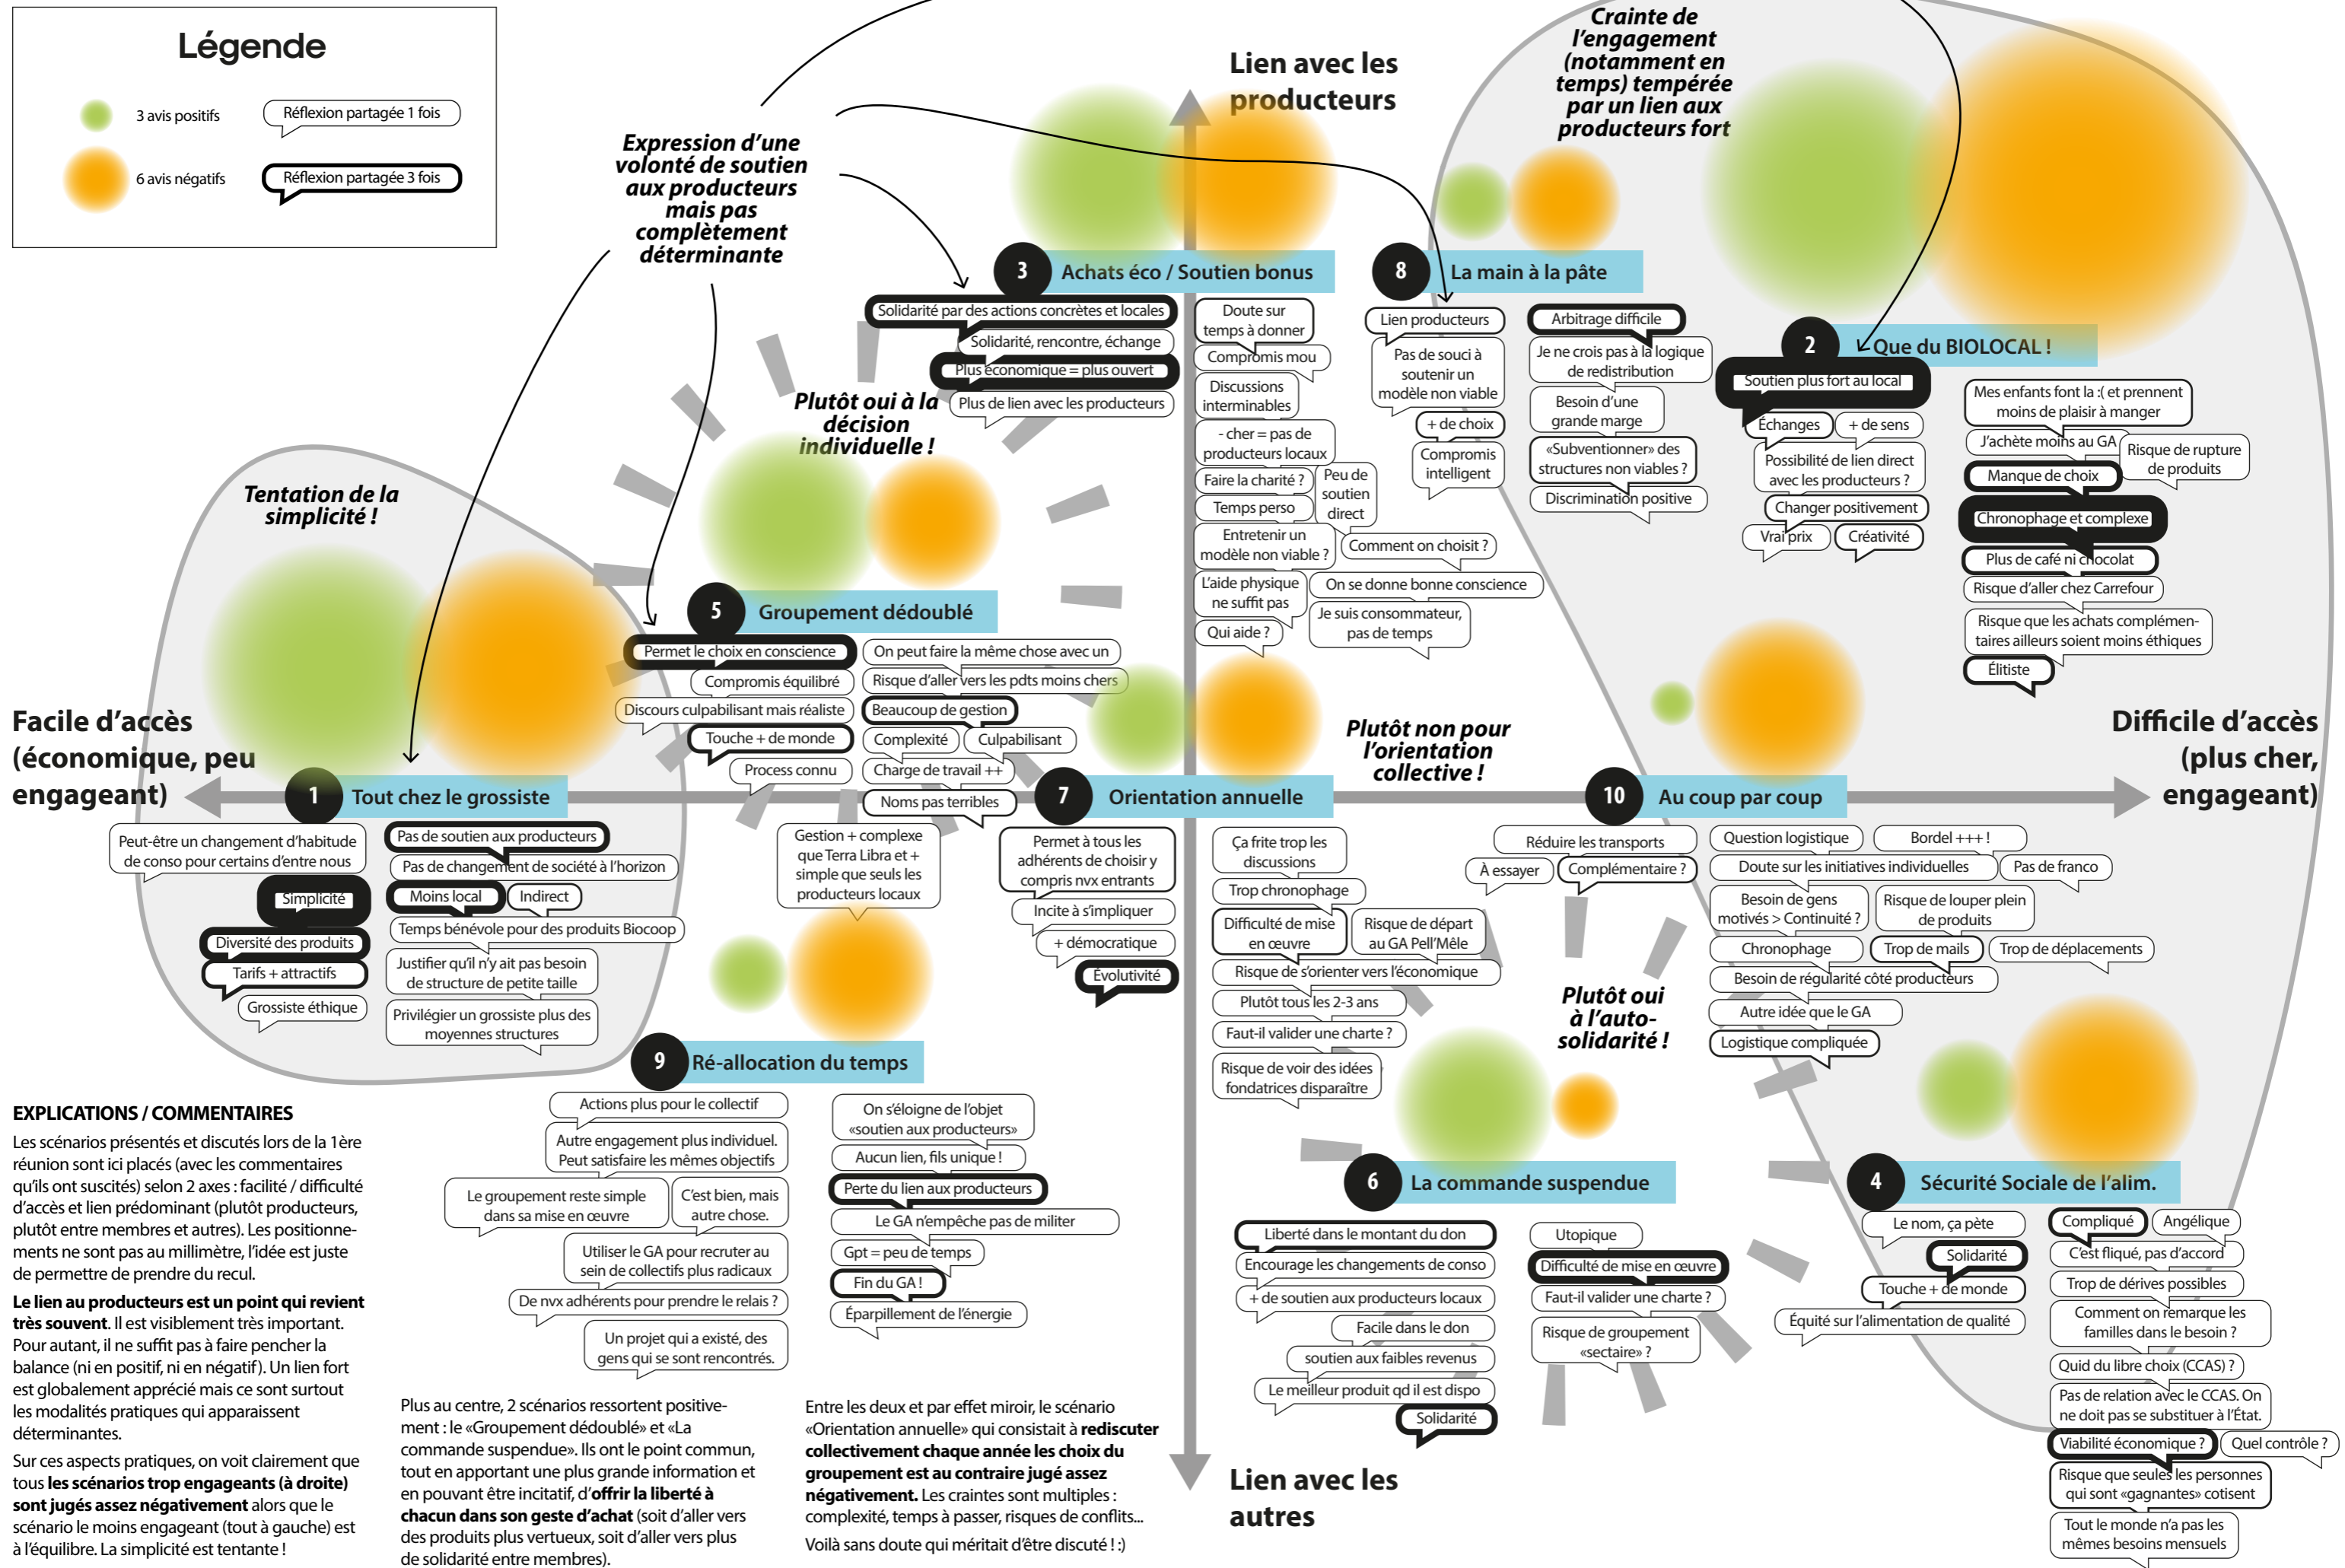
Légende

3 avis positifs
Réflexion partagée 1 fois

6 avis négatifs
Réflexion partagée 3 fois

Expression d'une volonté de soutien aux producteurs mais pas complètement déterminante

Lien avec les producteurs

Crainte de l'engagement (notamment en temps) tempérée par un lien aux producteurs fort

3 Achats éco / Soutien bonus
Solidarité par des actions concrètes et locales
Solidarité, rencontre, échange
Plus économique = plus ouvert
Plus de lien avec les producteurs
Doute sur temps à donner
Compromis mou
Discussions interminables
- cher = pas de producteurs locaux
Faire la charité ?
Peu de soutien direct
Temps perso
Entretenir un modèle non viable ?
L'aide physique ne suffit pas
Qui aide ?

8 La main à la pâte
Lien producteurs
Pas de souci à soutenir un modèle non viable
+ de choix
Compromis intelligent
Arbitrage difficile
Je ne crois pas à la logique de redistribution
Besoin d'une grande marge
«Subventionner» des structures non viables ?
Discrimination positive
Comment on choisit ?
On se donne bonne conscience
Je suis consommateur, pas de temps

2 Que du BIOLOCAL !
Soutien plus fort au local
Échanges
+ de sens
Possibilité de lien direct avec les producteurs ?
Changer positivement
Vrai prix
Créativité
Mes enfants font la :( et prennent moins de plaisir à manger
J'achète moins au GA
Risque de rupture de produits
Manque de choix
Chronophage et complexe
Plus de café ni chocolat
Risque d'aller chez Carrefour
Risque que les achats complémentaires ailleurs soient moins éthiques
Élitiste

Plutôt oui à la décision individuelle !

Tentation de la simplicité !

5 Groupement dédoublé
Permet le choix en conscience
Compromis équilibré
Discours culpabilisant mais réaliste
Touche + de monde
Process connu
On peut faire la même chose avec un
Risque d'aller vers les pdts moins chers
Beaucoup de gestion
Complexité
Culpabilisant
Charge de travail ++
Noms pas terribles

Facile d'accès (économique, peu engageant)

Difficile d'accès (plus cher, engageant)

Plutôt non pour l'orientation collective !

1 Tout chez le grossiste
Peut-être un changement d'habitude de conso pour certains d'entre nous
Simplicité
Diversité des produits
Tarifs + attractifs
Grossiste éthique
Pas de soutien aux producteurs
Pas de changement de société à l'horizon
Moins local
Indirect
Temps bénévole pour des produits Biocoop
Justifier qu'il n'y ait pas besoin de structure de petite taille
Privilégier un grossiste plus des moyennes structures

Gestion + complexe que Terra Libra et + simple que seuls les producteurs locaux

7 Orientation annuelle
Permet à tous les adhérents de choisir y compris nvx entrants
Incite à s'impliquer
+ démocratique
Évolutivité
Ça frite trop les discussions
Trop chronophage
Difficulté de mise en œuvre
Risque de départ au GA Pell'Mêle
Risque de s'orienter vers l'économique
Plutôt tous les 2-3 ans
Faut-il valider une charte ?
Risque de voir des idées fondatrices disparaître

10 Au coup par coup
Réduire les transports
À essayer
Complémentaire ?
Question logistique
Bordel +++ !
Doute sur les initiatives individuelles
Pas de franco
Besoin de gens motivés > Continuité ?
Risque de louper plein de produits
Chronophage
Trop de mails
Trop de déplacements
Besoin de régularité côté producteurs
Autre idée que le GA
Logistique compliquée

Plutôt oui à l'auto-solidarité !

9 Ré-allocation du temps
Actions plus pour le collectif
Autre engagement plus individuel. Peut satisfaire les mêmes objectifs
Le groupement reste simple dans sa mise en œuvre
C'est bien, mais autre chose.
Utiliser le GA pour recruter au sein de collectifs plus radicaux
De nvx adhérents pour prendre le relais ?
Un projet qui a existé, des gens qui se sont rencontrés.
On s'éloigne de l'objet «soutien aux producteurs»
Aucun lien, fils unique !
Perte du lien aux producteurs
Le GA n'empêche pas de militer
Gpt = peu de temps
Fin du GA !
Éparpillement de l'énergie

6 La commande suspendue
Liberté dans le montant du don
Encourage les changements de conso
+ de soutien aux producteurs locaux
Facile dans le don
soutien aux faibles revenus
Le meilleur produit qd il est dispo
Solidarité
Utopique
Difficulté de mise en œuvre
Faut-il valider une charte ?
Risque de groupement «sectaire» ?

4 Sécurité Sociale de l'alim.
Le nom, ça pète
Solidarité
Touche + de monde
Équité sur l'alimentation de qualité
Compliqué
Angélique
C'est fliqué, pas d'accord
Trop de dérives possibles
Comment on remarque les familles dans le besoin ?
Quid du libre choix (CCAS) ?
Pas de relation avec le CCAS. On ne doit pas se substituer à l'État.
Viabilité économique ?
Quel contrôle ?
Risque que seules les personnes qui sont «gagnantes» cotisent
Tout le monde n'a pas les mêmes besoins mensuels

Lien avec les autres

EXPLICATIONS / COMMENTAIRES
Les scénarios présentés et discutés lors de la 1ère réunion sont ici placés (avec les commentaires qu'ils ont suscités) selon 2 axes : facilité / difficulté d'accès et lien prédominant (plutôt producteurs, plutôt entre membres et autres). Les positionnements ne sont pas au millimètre, l'idée est juste de permettre de prendre du recul.

Le lien au producteurs est un point qui revient très souvent. Il est visiblement très important. Pour autant, il ne suffit pas à faire pencher la balance (ni en positif, ni en négatif). Un lien fort est globalement apprécié mais ce sont surtout les modalités pratiques qui apparaissent déterminantes.

Sur ces aspects pratiques, on voit clairement que tous les scénarios trop engageants (à droite) sont jugés assez négativement alors que le scénario le moins engageant (tout à gauche) est à l'équilibre. La simplicité est tentante !

Plus au centre, 2 scénarios ressortent positivement : le «Groupement dédoublé» et «La commande suspendue». Ils ont le point commun, tout en apportant une plus grande information et en pouvant être incitatif, d'offrir la liberté à chacun dans son geste d'achat (soit d'aller vers des produits plus vertueux, soit d'aller vers plus de solidarité entre membres).

Entre les deux et par effet miroir, le scénario «Orientation annuelle» qui consistait à rediscuter collectivement chaque année les choix du groupement est au contraire jugé assez négativement. Les craintes sont multiples : complexité, temps à passer, risques de conflits...
Voilà sans doute qui méritait d'être discuté ! :)